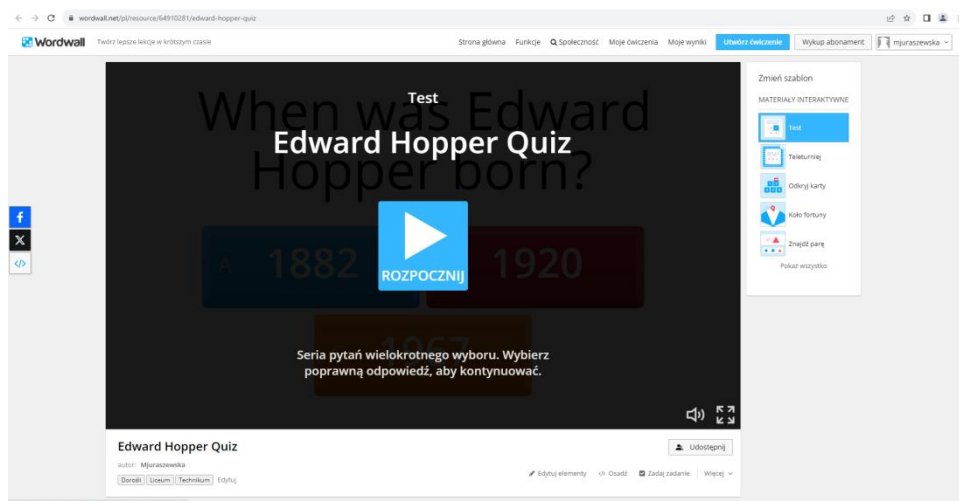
wordwall.net/pl/resource/64910281/edward-hopper-quiz

Wordwall Twórz lepsze lekcje w krótszym czasie

Strona główna Funkcje Społeczność Moje ćwiczenia Moje wyniki Utwórz ćwiczenie Wykup abonament mjuraszewska

When was Edward Hopper born?

A 1882 1920 1967

Test

Edward Hopper Quiz

ROZPOCZNIJ

Seria pytań wielokrotnego wyboru. Wybierz poprawną odpowiedź, aby kontynuować.

Zmień szablon

MATERIAŁY INTERAKTYWNE

Test

Teleturniej

Odkryj karty

Koło fortuny

Znajdź parę

Pokaż wszystko

Edward Hopper Quiz

autor: Mjuraszewska

Dorośli Liceum Technikum Edytuj

Udostępnij

Edytuj elementy Osadź Zadaj zadanie Więcej